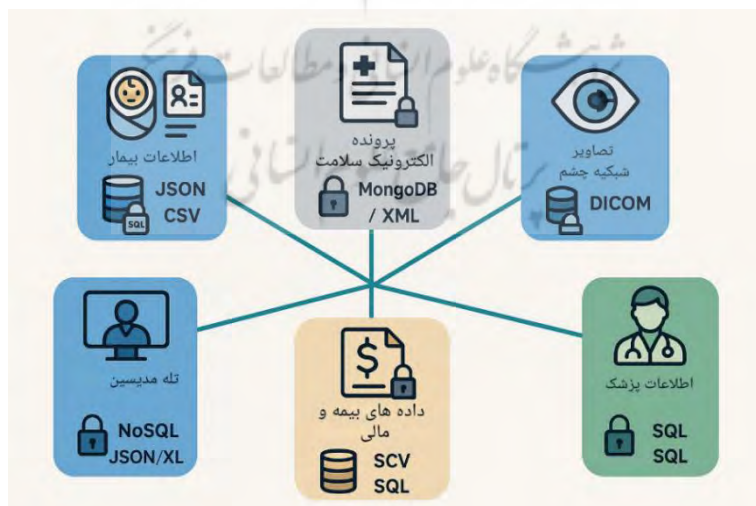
پژوهشگاه علوم انسانی و مطالعات فرهنگی
پرتال جامع علوم انسانی

اطلاعات بیمار
JSON
CSV
SQL

پرونده
الکترونیک سلامت
MongoDB
/ XML

تصاویر
شبکیه چشم
DICOM

تله مدیسین
NoSQL
JSON/XL

داده های بیمه و
مالی
SCV
SQL

اطلاعات پزشک
SQL
SQL